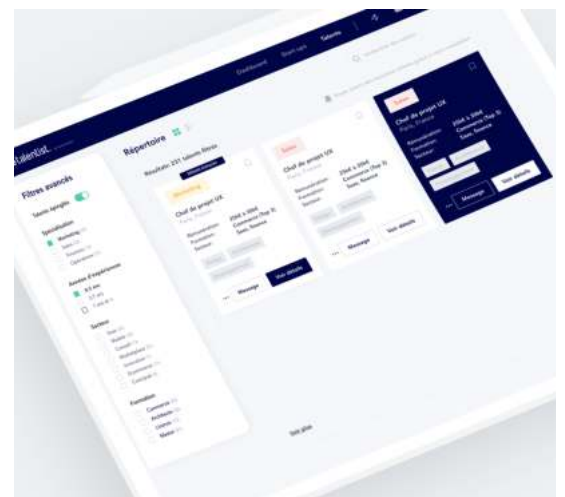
Dashboard
Boot-cam
Talents
Rechercher des talents

talentist

Filtres avancés
Talents épinglés
Spécialisation
Marketing
Ventes
Opérations
Années d'expérience
0-3 ans
3-7 ans
7 ans et +
Secteurs
Mode
Finance
Conseil
Marketplace
Immobilier
Commerce
Formation
Commerce
Architecte
Juriste
Master

Répertoire
Résultats: 231 talents filtrés

Marketing
Chef de projet UX
Paris, France
Rémunération:
Formation:
Secteurs:
25k€ à 30k€
Commerce (Top 3)
Tech, Finance
Message
Voir détails

Sales
Chef de projet UX
Paris, France
Rémunération:
Formation:
Secteurs:
25k€ à 30k€
Commerce (Top 3)
Tech, Finance
Message
Voir détails

Sales
Chef de projet UX
Paris, France
Rémunération:
Formation:
Secteurs:
25k€ à 30k€
Commerce (Top 3)
Tech, Finance
Message
Voir détails

Voir plus